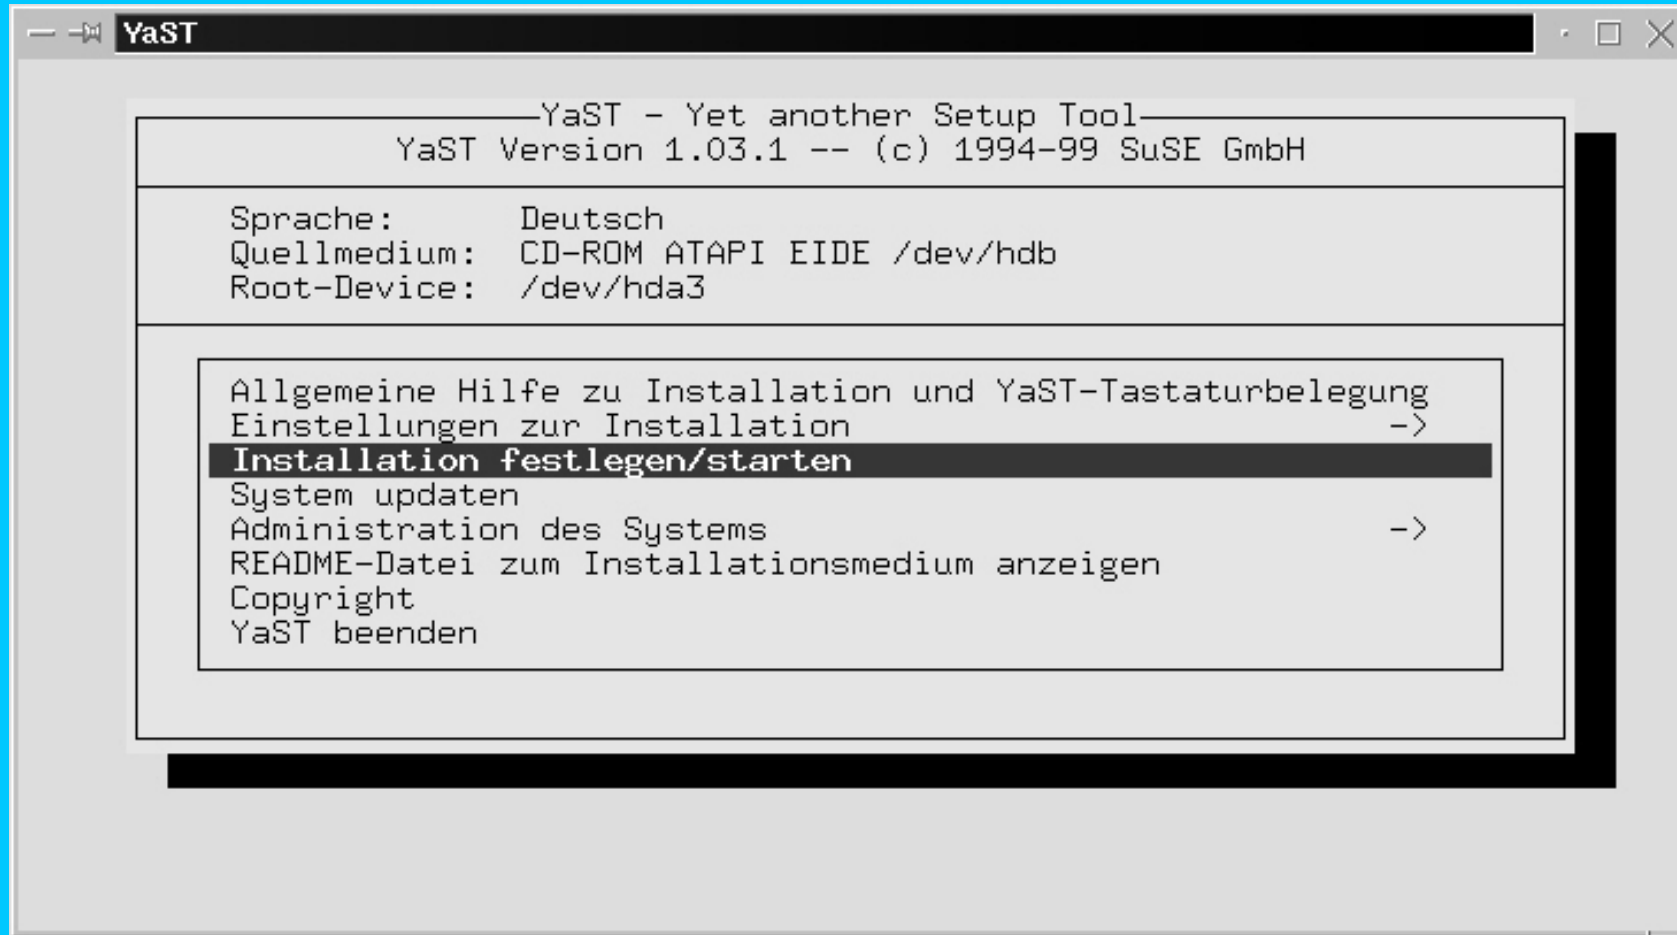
YaST

YaST - Yet another Setup Tool
YaST Version 1.03.1 -- (c) 1994-99 SuSE GmbH

Sprache: Deutsch
Quellmedium: CD-ROM ATAPI EIDE /dev/hdb
Root-Device: /dev/hda3

Allgemeine Hilfe zu Installation und YaST-Tastaturbelegung
Einstellungen zur Installation ->
Installation festlegen/starten
System updaten
Administration des Systems ->
README-Datei zum Installationsmedium anzeigen
Copyright
YaST beenden